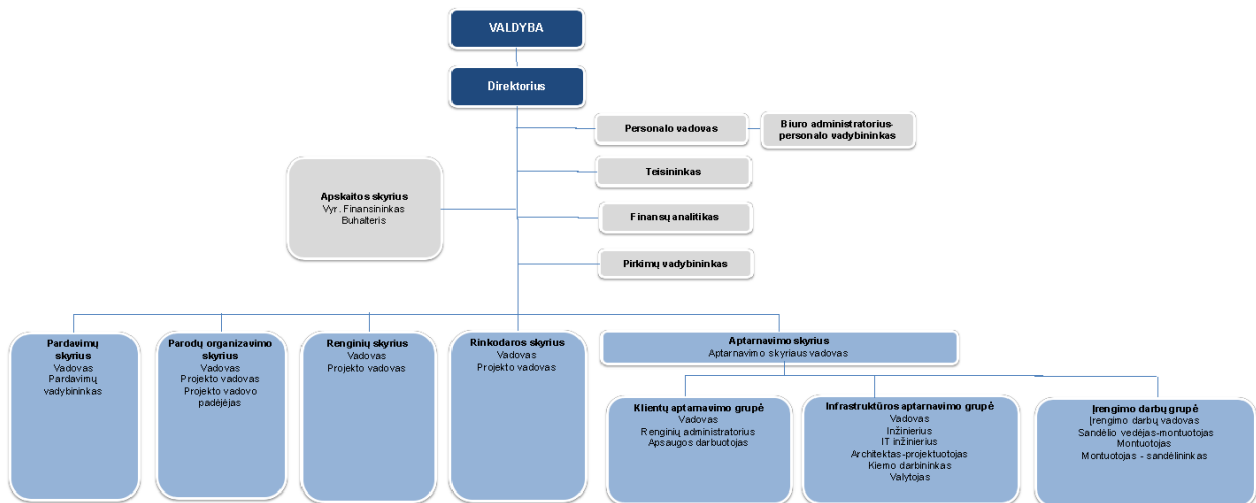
VALDYBA

Direktorius

Personalo vadovas

Biuro administratorius-personalo vadybininkas

Teisininkas

Apskaitos skyrius
Vyr. Finansininkas
Buhalteris

Finansų analitikas

Pirkimų vadybininkas

Pardavimų skyrius
Vadovas
Pardavimų vadybininkas

Parodų organizavimo skyrius
Vadovas
Projekto vadovas
Projekto vadovo padėjėjas

Renginių skyrius
Vadovas
Projekto vadovas

Rinkodaros skyrius
Vadovas
Projekto vadovas

Aptarnavimo skyrius
Aptarnavimo skyriaus vadovas

Klientų aptarnavimo grupė
Vadovas
Renginių administratorius
Apsaugos darbuotojas

Infrastruktūros aptarnavimo grupė
Vadovas
Inžinierius
IT inžinierius
Architektas-projektuotojas
Kiemo darbininkas
Valytojas

Įrengimo darbų grupė
Įrengimo darbų vadovas
Sandėlio vedėjas-montuotojas
Montuotojas
Montuotojas - sandėlininkas